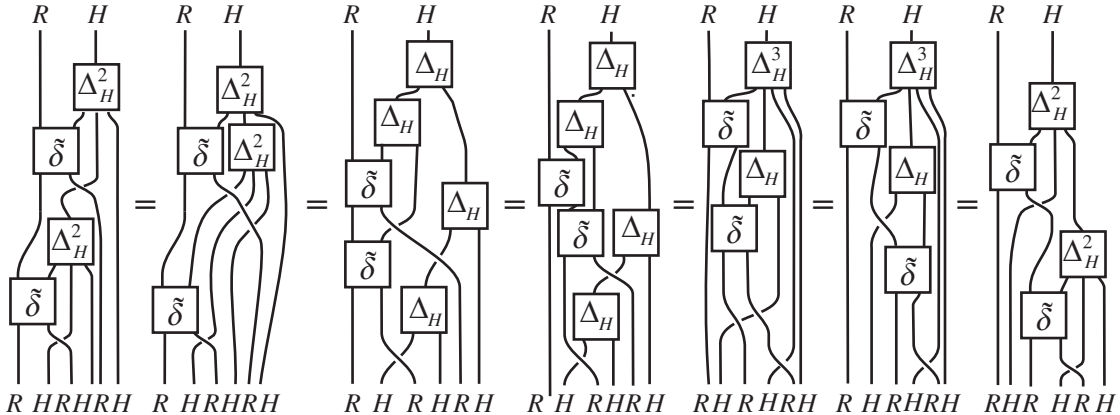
$R$ $H$ $R$ $H$ $R$ $H$ $R$ $H$ $R$ $H$ $R$ $H$ $R$ $H$

$\Delta_H^2$ $\tilde{\delta}$ $\Delta_H^2$ $\tilde{\delta}$ $=$ $\Delta_H^2$ $\tilde{\delta}$ $\Delta_H^2$ $\tilde{\delta}$ $=$ $\Delta_H$ $\Delta_H$ $\tilde{\delta}$ $\Delta_H$ $\tilde{\delta}$ $\Delta_H$ $=$ $\Delta_H$ $\Delta_H$ $\tilde{\delta}$ $\tilde{\delta}$ $\Delta_H$ $\Delta_H$ $=$ $\Delta_H^3$ $\tilde{\delta}$ $\Delta_H$ $\tilde{\delta}$ $=$ $\Delta_H^3$ $\tilde{\delta}$ $\Delta_H$ $\tilde{\delta}$ $=$ $\Delta_H^2$ $\tilde{\delta}$ $\Delta_H^2$ $\tilde{\delta}$

$R$ $H$ $R$ $H$ $R$ $H$ $R$ $H$ $R$ $H$ $R$ $H$ $R$ $H$ $R$ $H$ $R$ $H$ $R$ $H$ $R$ $H$ $R$ $H$ $R$ $H$ $R$ $H$ $R$ $H$ $R$ $H$ $R$ $H$ $R$ $H$ $R$ $H$ $R$ $H$ $R$ $H$